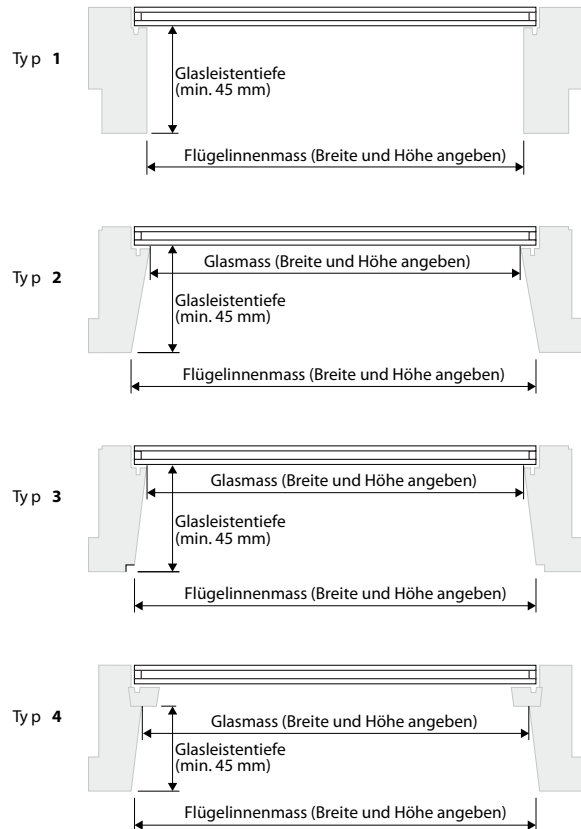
Typ **1**

Glasleistentiefe (min. 45 mm)

Flügelinnenmass (Breite und Höhe angeben)

Typ **2**

Glasmass (Breite und Höhe angeben)

Glasleistentiefe (min. 45 mm)

Flügelinnenmass (Breite und Höhe angeben)

Typ **3**

Glasmass (Breite und Höhe angeben)

Glasleistentiefe (min. 45 mm)

Flügelinnenmass (Breite und Höhe angeben)

Typ **4**

Glasmass (Breite und Höhe angeben)

Glasleistentiefe (min. 45 mm)

Flügelinnenmass (Breite und Höhe angeben)